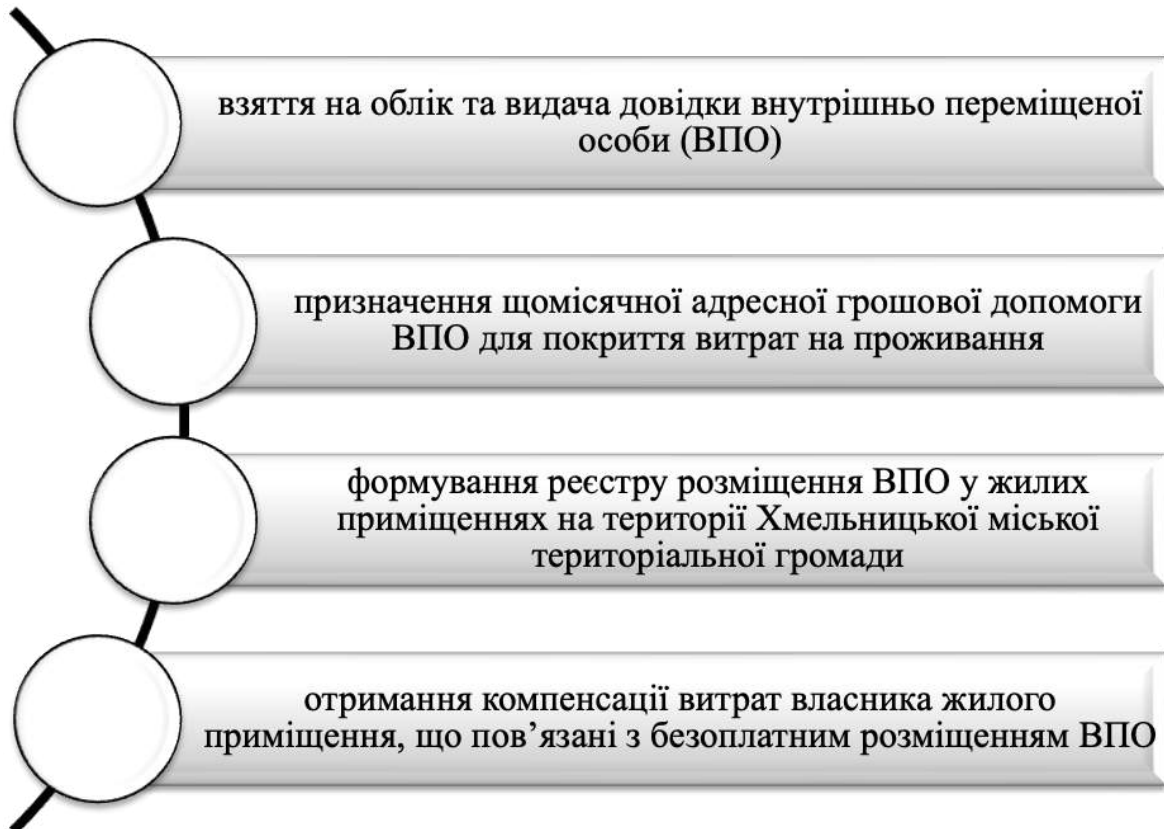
взяття на облік та видача довідки внутрішньо переміщеної особи (ВПО)

призначення щомісячної адресної грошової допомоги ВПО для покриття витрат на проживання

формування реєстру розміщення ВПО у жилих приміщеннях на території Хмельницької міської територіальної громади

отримання компенсації витрат власника жилого приміщення, що пов’язані з безоплатним розміщенням ВПО